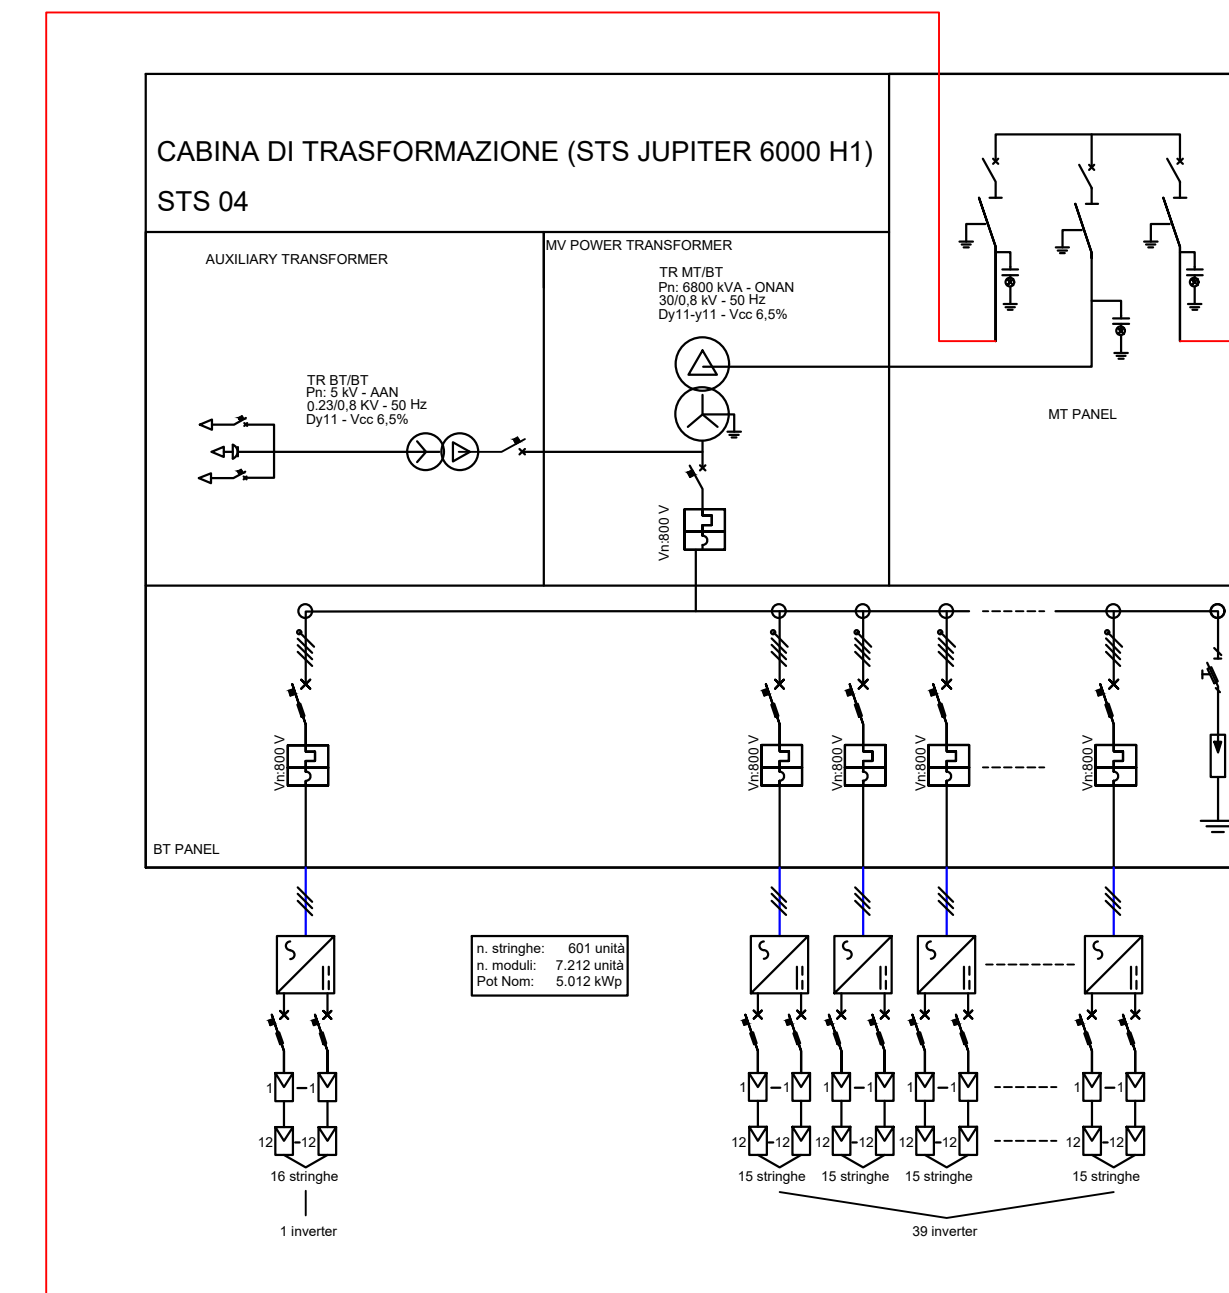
CABINA DI TRASFORMAZIONE (STS JUPITER 6000 H1)

STS 04

AUXILIARY TRANSFORMER

MV POWER TRANSFORMER

TR MT/BT
Pn: 6800 kVA - ONAN
30/0,8 kV - 50 Hz
Dy11-y11 - Vcc 6,5%

TR BT/BT
Pn: 5 kV - AAN
0.23/0,8 KV - 50 Hz
Dy11 - Vcc 6,5%

MT PANEL

Vn:800 V

Vn:800 V

Vn:800 V

Vn:800 V

Vn:800 V

Vn:800 V

BT PANEL

| n. stringhe: | 601 unità |
|---|---|
| n. moduli: | 7.212 unità |
| Pot Nom: | 5.012 kWp |

1 1 1 1 1 1 1 1 1 1

12 12 12 12 12 12 12 12 12 12

16 stringhe

1 inverter

15 stringhe 15 stringhe 15 stringhe 15 stringhe

39 inverter